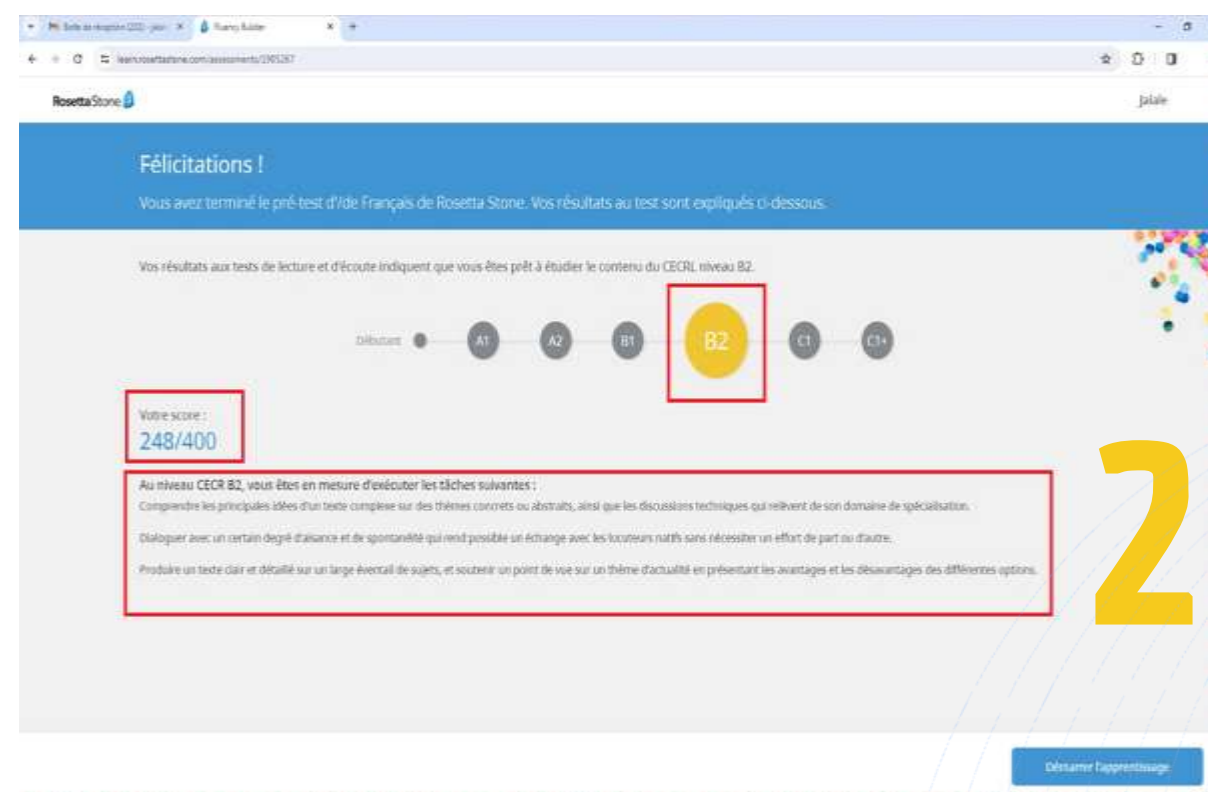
Boîte de réception (222) - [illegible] ×
Fluency Builder ×
+

learn.rosettastone.com/assessments/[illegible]

RosettaStone

Jalale

Félicitations !

Vous avez terminé le pré-test d'/de Français de Rosetta Stone. Vos résultats au test sont expliqués ci-dessous.

Vos résultats aux tests de lecture et d'écoute indiquent que vous êtes prêt à étudier le contenu du CECRL niveau B2.

Débutant A1 A2 B1 B2 C1 C1+

Votre score :
248/400

Au niveau CECR B2, vous êtes en mesure d'exécuter les tâches suivantes :

Comprendre les principales idées d'un texte complexe sur des thèmes concrets ou abstraits, ainsi que les discussions techniques qui relèvent de son domaine de spécialisation.

Dialoguer avec un certain degré d'aisance et de spontanéité qui rend possible un échange avec les locuteurs natifs sans nécessiter un effort de part ou d'autre.

Produire un texte clair et détaillé sur un large éventail de sujets, et soutenir un point de vue sur un thème d'actualité en présentant les avantages et les désavantages des différentes options.

2

Démarrer l'apprentissage